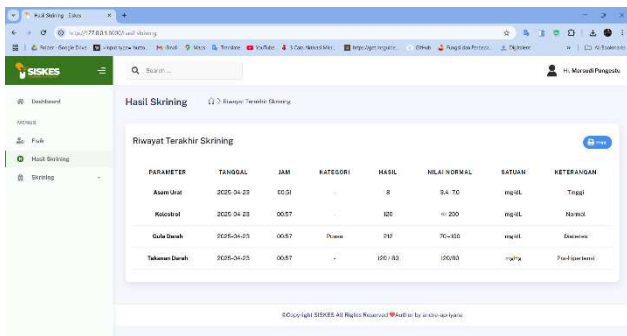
Hasil Skrining · Siskes
http://127.0.0.1:8000/hasil-skrining

SISKES

Search...

Hi, Marsadi Pangestu

Dashboard
MENUS
Profil
Hasil Skrining
Skrining

Hasil Skrining
Riwayat Terakhir Skrining

Riwayat Terakhir Skrining

Print

| PARAMETER | TANGGAL | JAM | KATEGORI | HASIL | NILAI NORMAL | SATUAN | KETERANGAN |
|---|---|---|---|---|---|---|---|
| Asam Urat | 2025-04-23 | 00:51 | - | 8 | 3.4- 7.0 | mg/dL | Tinggi |
| Kolestrol | 2025-04-23 | 00:57 | - | 120 | < 200 | mg/dL | Normal |
| Gula Darah | 2025-04-23 | 00:57 | Puasa | 212 | 70 - 100 | mg/dL | Diabetes |
| Tekanan Darah | 2025-04-23 | 00:57 | - | 120 / 83 | 120/80 | mmHg | Pre-Hipertensi |

©Copyright SISKES All Rights Reserved ❤ Author by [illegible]